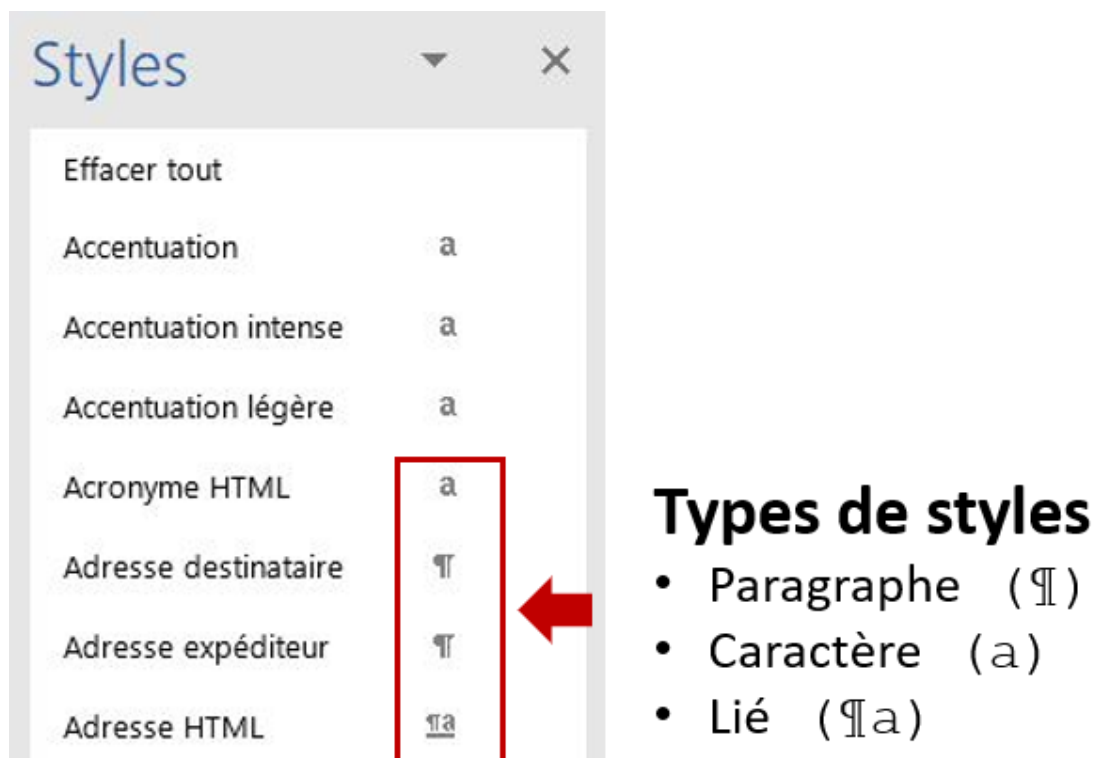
Styles

Effacer tout

Accentuation a

Accentuation intense a

Accentuation légère a

Acronyme HTML a

Adresse destinataire ¶

Adresse expéditeur ¶

Adresse HTML ¶a

**Types de styles**

- Paragraphe (¶)
- Caractère (a)
- Lié (¶a)